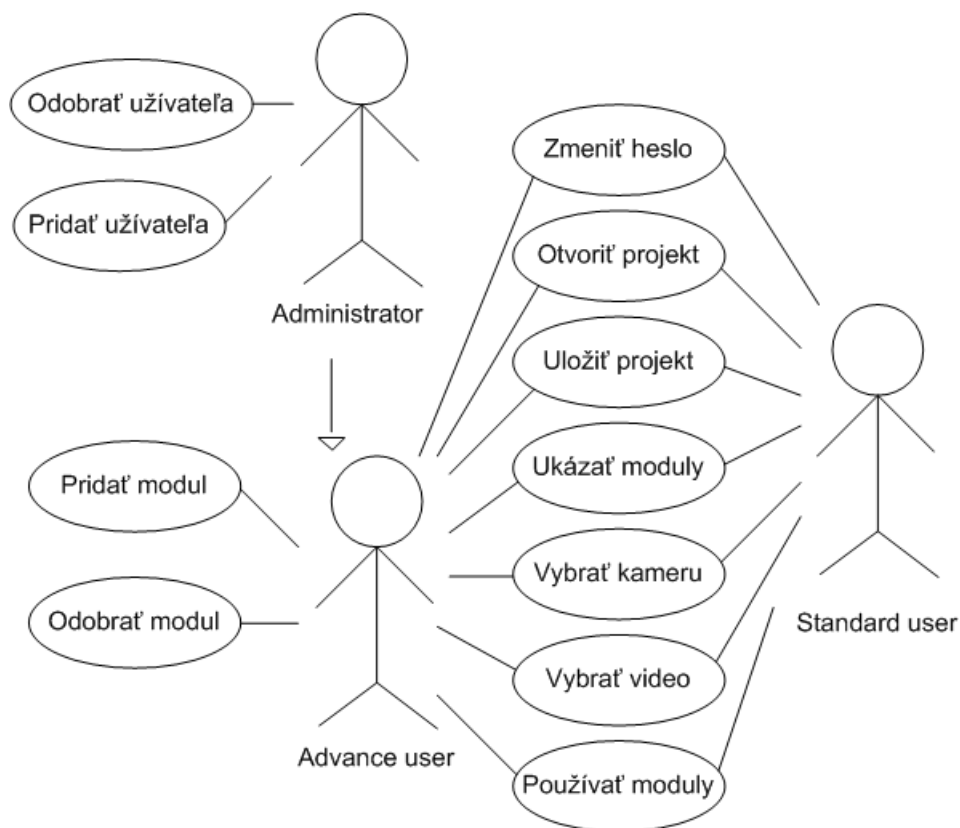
Odobrať užívateľa

Pridať užívateľa

Administrator

Zmeniť heslo

Otvoriť projekt

Uložiť projekt

Ukázať moduly

Vybrať kameru

Vybrať video

Používať moduly

Pridať modul

Odobrať modul

Advance user

Standard user